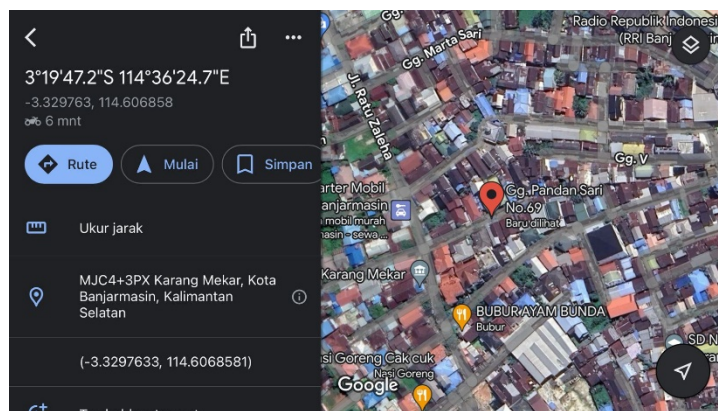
3°19'47.2"S 114°36'24.7"E
-3.329763, 114.606858
6 mnt

Rute
Mulai
Simpan

Ukur jarak

MJC4+3PX Karang Mekar, Kota Banjarmasin, Kalimantan Selatan

(-3.3297633, 114.6068581)

Gg.
Gg. Marta Sari
Jl. Ratu Zaleha
Radio Republik Indonesi
(RRI Banj
Gg. V
Gg. Pandan Sari No.69
Baru dilihat
arter Mobil
anjarmasin
mobil murah
asin - sewa
Karang Mekar
BUBUR AYAM BUNDA
Bubur
si Goreng Cak cuk
Nasi Goreng
Google
SD N